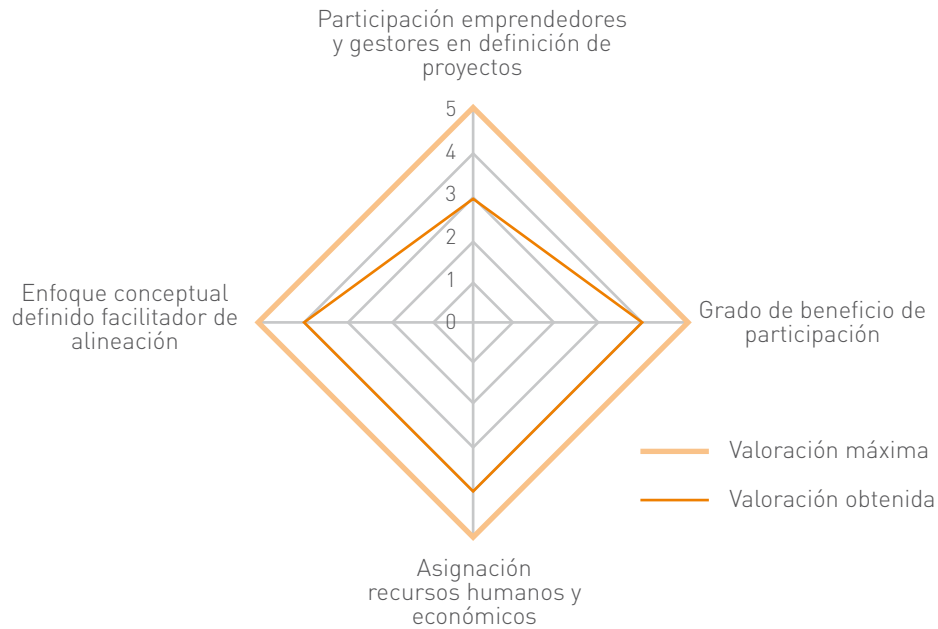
Participación emprendedores y gestores en definición de proyectos

5
4
3
2
1
0

Enfoque conceptual definido facilitador de alineación

Grado de beneficio de participación

Asignación recursos humanos y económicos

Valoración máxima
Valoración obtenida